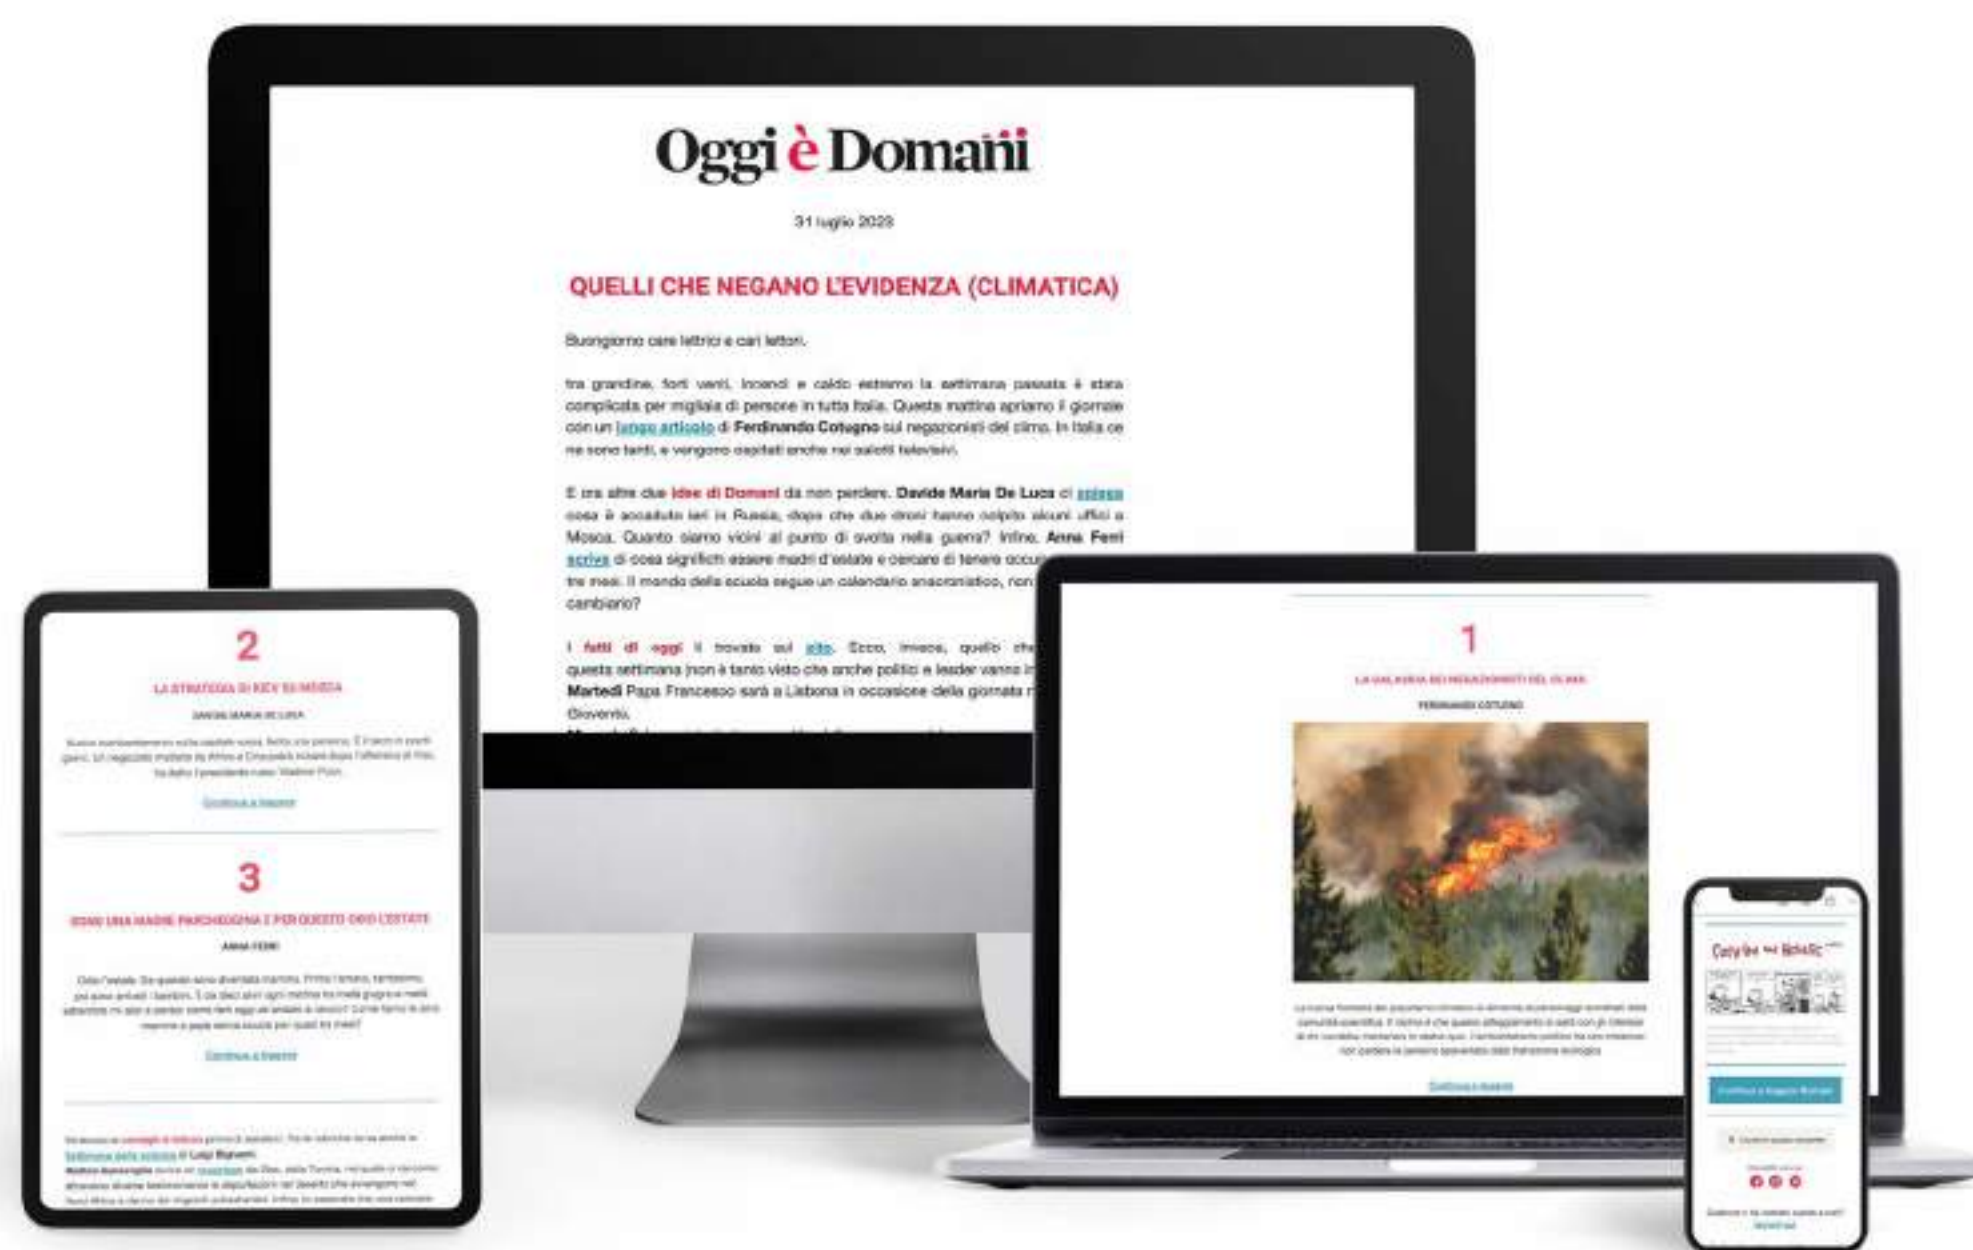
Oggi è Domani

31 luglio 2023

QUELLI CHE NEGANO L'EVIDENZA (CLIMATICA)

Buongiorno care lettrici e cari lettori,

tra grandine, forti venti, incendi e caldo estremo la settimana passata è stata complicata per migliaia di persone in tutta Italia. Questa mattina apriamo il giornale con un lungo articolo di Ferdinando Cotugno sui negazionisti del clima. In Italia ce ne sono tanti, e vengono ospitati anche nei salotti televisivi.

E ora altre due idee di Domani da non perdere. Davide Maria De Luca ci spiega cosa è accaduto ieri in Russia, dopo che due droni hanno colpito alcuni uffici a Mosca. Quanto siamo vicini al punto di svolta nella guerra? Infine, Anna Ferri scrive di cosa significhi essere madri d'estate e cercare di tenere occu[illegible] tre mesi. Il mondo della scuola segue un calendario anacronistico, non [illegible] cambiarlo?

I fatti di oggi li trovate sul sito. Ecco, invece, quello che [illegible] questa settimana (non è tanto visto che anche politici e leader vanno i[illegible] Martedì Papa Francesco sarà a Lisbona in occasione della giornata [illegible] Gioventù.

2

LA STRATEGIA DI KIEV SU MOSCA

DAVIDE MARIA DE LUCA

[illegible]

Continua a leggere

3

SONO UNA MADRE PARCHEGGINA E PER QUESTO ODIO L'ESTATE

ANNA FERRI

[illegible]

Continua a leggere

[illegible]

1

LA GALASSIA DEI NEGAZIONISTI DEL CLIMA

FERDINANDO COTUGNO

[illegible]

Continua a leggere

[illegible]